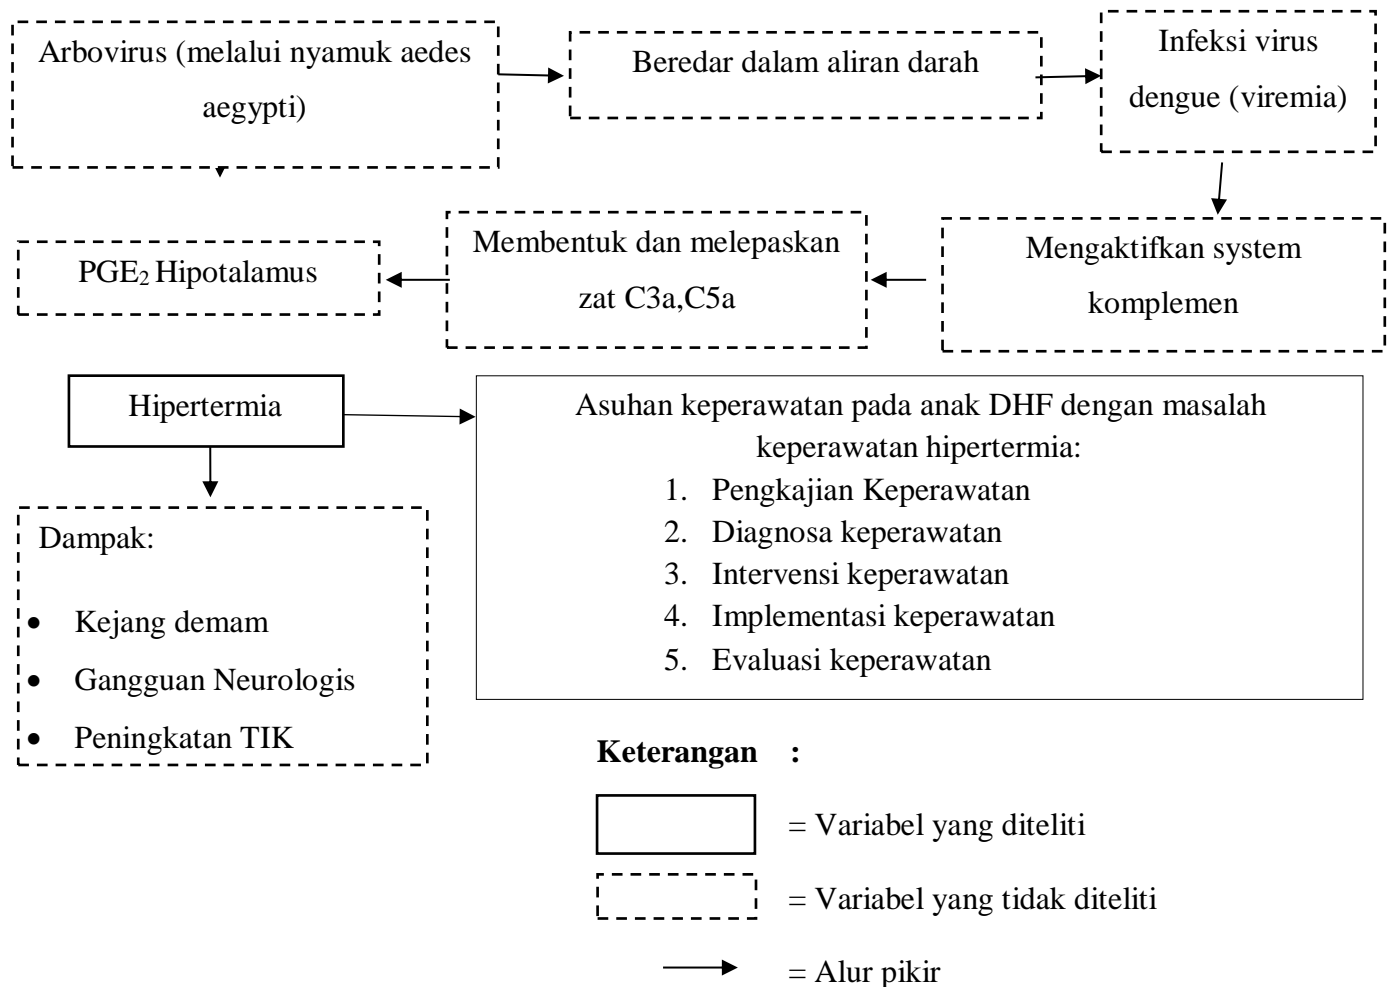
Arbovirus (melalui nyamuk aedes aegypti)

Beredar dalam aliran darah

Infeksi virus dengue (viremia)

PGE$_2$ Hipotalamus

Membentuk dan melepaskan zat C3a,C5a

Mengaktifkan system komplemen

Hipertermia

Asuhan keperawatan pada anak DHF dengan masalah keperawatan hipertermia:
1. Pengkajian Keperawatan
2. Diagnosa keperawatan
3. Intervensi keperawatan
4. Implementasi keperawatan
5. Evaluasi keperawatan

Dampak:
- Kejang demam
- Gangguan Neurologis
- Peningkatan TIK

**Keterangan :**

= Variabel yang diteliti

= Variabel yang tidak diteliti

= Alur pikir